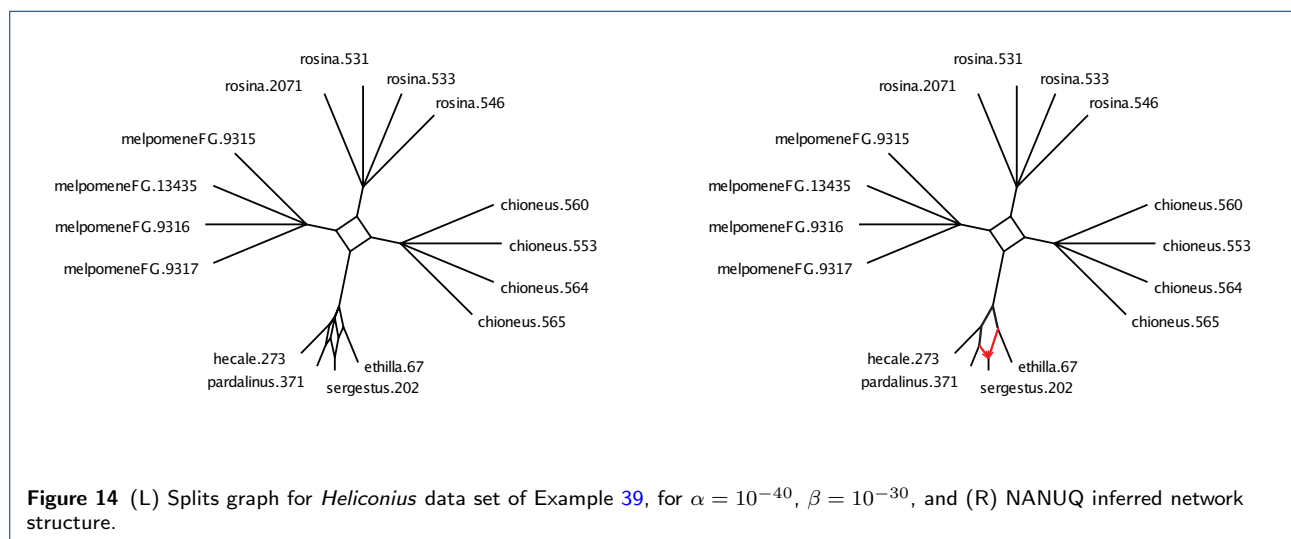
rosina.531
rosina.2071
rosina.533
rosina.546
melpomeneFG.9315
melpomeneFG.13435
melpomeneFG.9316
melpomeneFG.9317
chioneus.560
chioneus.553
chioneus.564
chioneus.565
hecale.273
pardalinus.371
ethilla.67
sergestus.202

rosina.531
rosina.2071
rosina.533
rosina.546
melpomeneFG.9315
melpomeneFG.13435
melpomeneFG.9316
melpomeneFG.9317
chioneus.560
chioneus.553
chioneus.564
chioneus.565
hecale.273
pardalinus.371
ethilla.67
sergestus.202

**Figure 14** (L) Splits graph for *Heliconius* data set of Example 39, for $\alpha = 10^{-40}$, $\beta = 10^{-30}$, and (R) NANUQ inferred network structure.